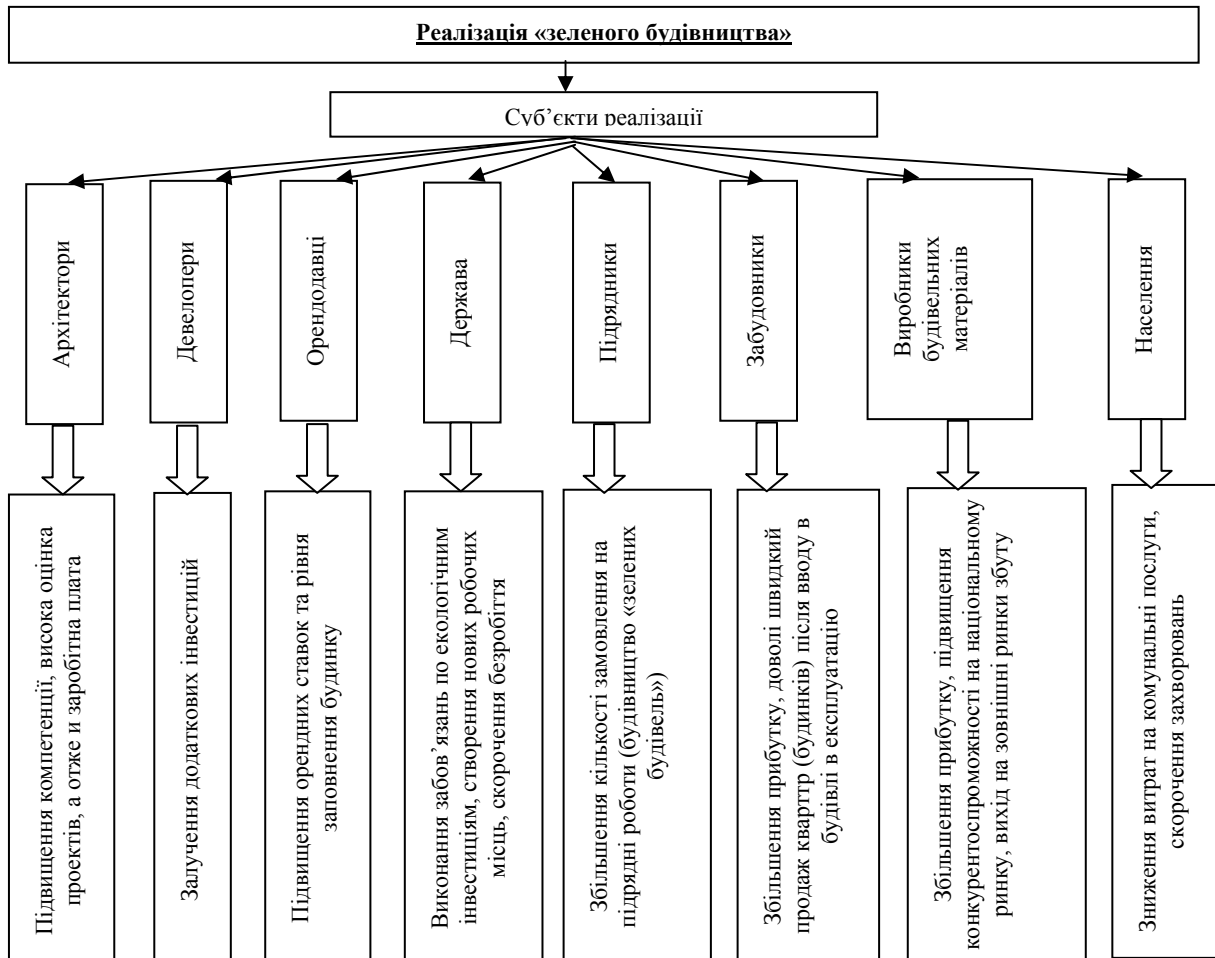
Реалізація «зеленого будівництва»

Суб'єкти реалізації

Архітектори

Девелопери

Орендодавці

Держава

Підрядники

Забудовники

Виробники будівельних матеріалів

Населення

Підвищення компетенції, висока оцінка проектів, а отже и заробітна плата

Залучення додаткових інвестицій

Підвищення орендних ставок та рівня заповнення будинку

Виконання забов'язань по екологічним інвестиціям, створення нових робочих місць, скорочення безробіття

Збільшення кількості замовлення на підрядні роботи (будівництво «зелених будівель»)

Збільшення прибутку, доволі швидкий продаж кварттр (будинків) після вводу в будівлі в експлуатацію

Збільшення прибутку, підвищення конкурентоспроможності на національному ринку, вихід на зовнішні ринки збуту

Зниження витрат на комунальні послуги, скорочення захворювань